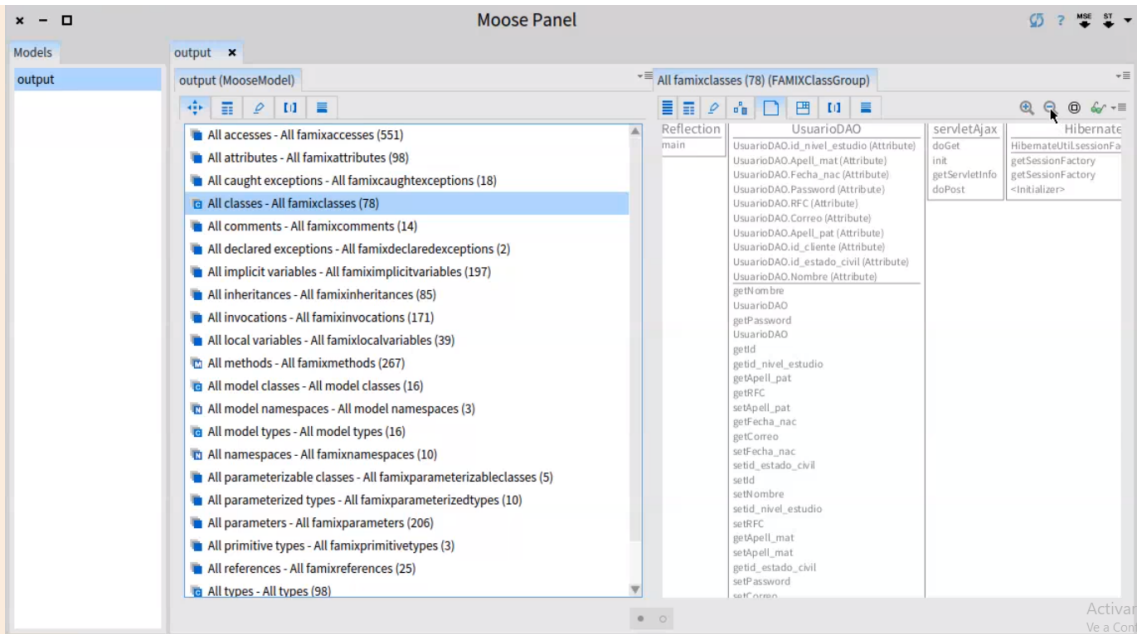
Moose Panel

MSE ST

Models

output

output ×

output (MooseModel)

All accesses - All famixaccesses (551)
All attributes - All famixattributes (98)
All caught exceptions - All famixcaughtexceptions (18)
All classes - All famixclasses (78)
All comments - All famixcomments (14)
All declared exceptions - All famixdeclaredexceptions (2)
All implicit variables - All famiximplicitvariables (197)
All inheritances - All famixinheritances (85)
All invocations - All famixinvocations (171)
All local variables - All famixlocalvariables (39)
All methods - All famixmethods (267)
All model classes - All model classes (16)
All model namespaces - All model namespaces (3)
All model types - All model types (16)
All namespaces - All famixnamespaces (10)
All parameterizable classes - All famixparameterizableclasses (5)
All parameterized types - All famixparameterizedtypes (10)
All parameters - All famixparameters (206)
All primitive types - All famixprimitivetypes (3)
All references - All famixreferences (25)
All types - All types (98)

All famixclasses (78) (FAMIXClassGroup)

Reflection
main

UsuarioDAO
UsuarioDAO.id_nivel_estudio (Attribute)
UsuarioDAO.Apell_mat (Attribute)
UsuarioDAO.Fecha_nac (Attribute)
UsuarioDAO.Password (Attribute)
UsuarioDAO.RFC (Attribute)
UsuarioDAO.Correo (Attribute)
UsuarioDAO.Apell_pat (Attribute)
UsuarioDAO.id_cliente (Attribute)
UsuarioDAO.id_estado_civil (Attribute)
UsuarioDAO.Nombre (Attribute)
getNombre
UsuarioDAO
getPassword
UsuarioDAO
getId
getid_nivel_estudio
getApell_pat
getRFC
setApell_pat
getFecha_nac
getCorreo
setFecha_nac
setid_estado_civil
setId
setNombre
setid_nivel_estudio
setRFC
getApell_mat
setApell_mat
getid_estado_civil
setPassword
setCorreo

servletAjax
doGet
init
getServletInfo
doPost

Hibernate
HibernateUtil.sessionFa
getSessionFactory
getSessionFactory
<Initializer>

Activar
Ve a Con